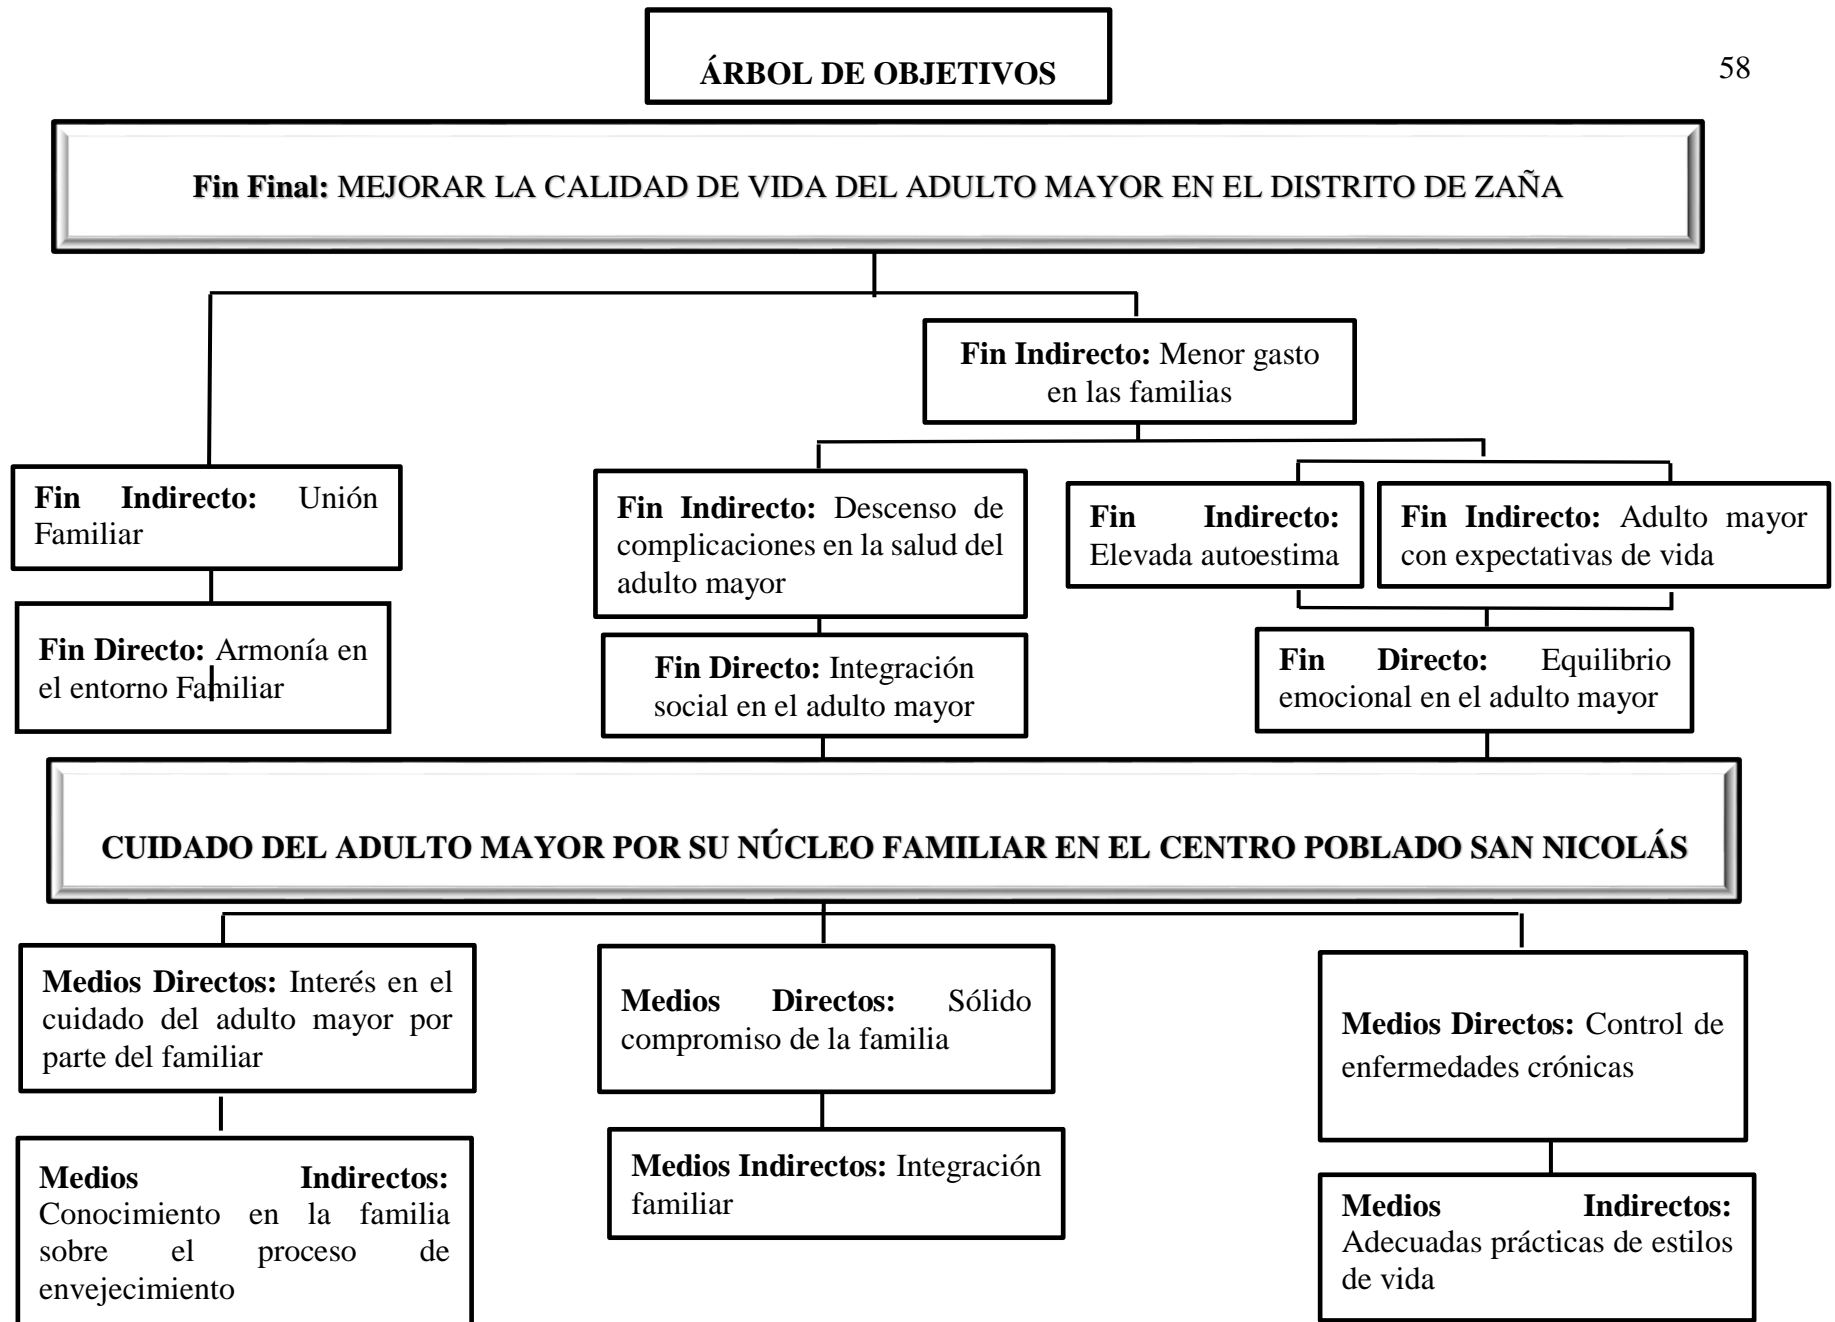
ÁRBOL DE OBJETIVOS

58

**Fin Final:** MEJORAR LA CALIDAD DE VIDA DEL ADULTO MAYOR EN EL DISTRITO DE ZAÑA

**Fin Indirecto:** Menor gasto en las familias

**Fin Indirecto:** Unión Familiar

**Fin Directo:** Armonía en el entorno Familiar

**Fin Indirecto:** Descenso de complicaciones en la salud del adulto mayor

**Fin Directo:** Integración social en el adulto mayor

**Fin Indirecto:** Elevada autoestima

**Fin Indirecto:** Adulto mayor con expectativas de vida

**Fin Directo:** Equilibrio emocional en el adulto mayor

CUIDADO DEL ADULTO MAYOR POR SU NÚCLEO FAMILIAR EN EL CENTRO POBLADO SAN NICOLÁS

**Medios Directos:** Interés en el cuidado del adulto mayor por parte del familiar

**Medios Indirectos:** Conocimiento en la familia sobre el proceso de envejecimiento

**Medios Directos:** Sólido compromiso de la familia

**Medios Indirectos:** Integración familiar

**Medios Directos:** Control de enfermedades crónicas

**Medios Indirectos:** Adecuadas prácticas de estilos de vida